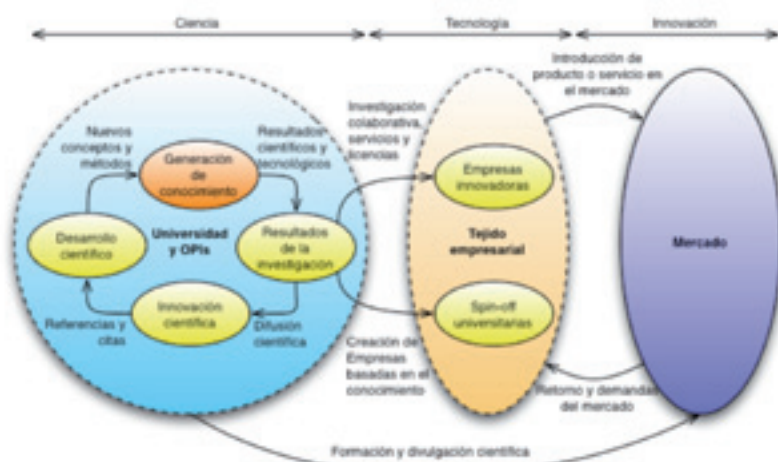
Ciencia

Tecnología

Innovación

Introducción de producto o servicio en el mercado

Investigación colaborativa, servicios y licencias

Nuevos conceptos y métodos

Generación de conocimiento

Resultados científicos y tecnológicos

Desarrollo científico

Universidad y OPIs

Resultados de la investigación

Innovación científica

Referencias y citas

Difusión científica

Empresas innovadoras

Tejido empresarial

Spin-off universitarias

Mercado

Creación de Empresas basadas en el conocimiento

Retorno y demanda del mercado

Formación y divulgación científica